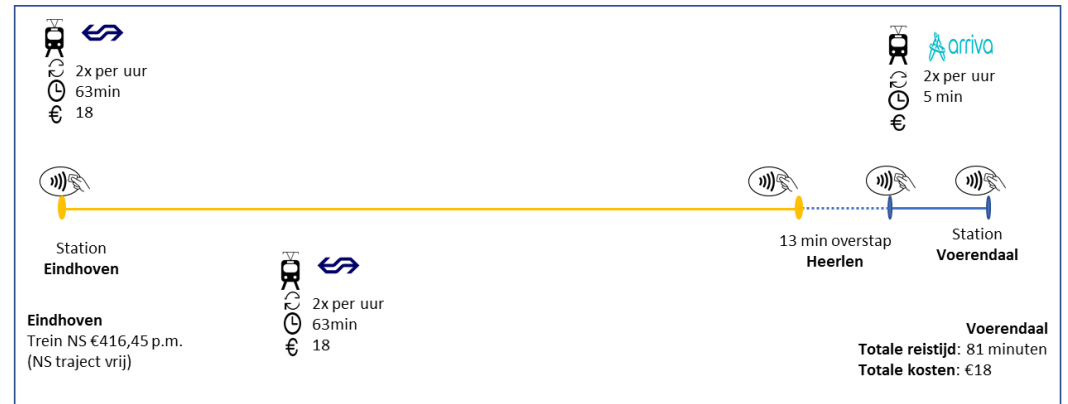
2x per uur
63min
18

arriva
2x per uur
5 min

Station
**Eindhoven**

13 min overstap
**Heerlen**

Station
**Voerendaal**

2x per uur
63min
18

**Eindhoven**
Trein NS €416,45 p.m.
(NS traject vrij)

**Voerendaal**
**Totale reistijd**: 81 minuten
**Totale kosten**: €18